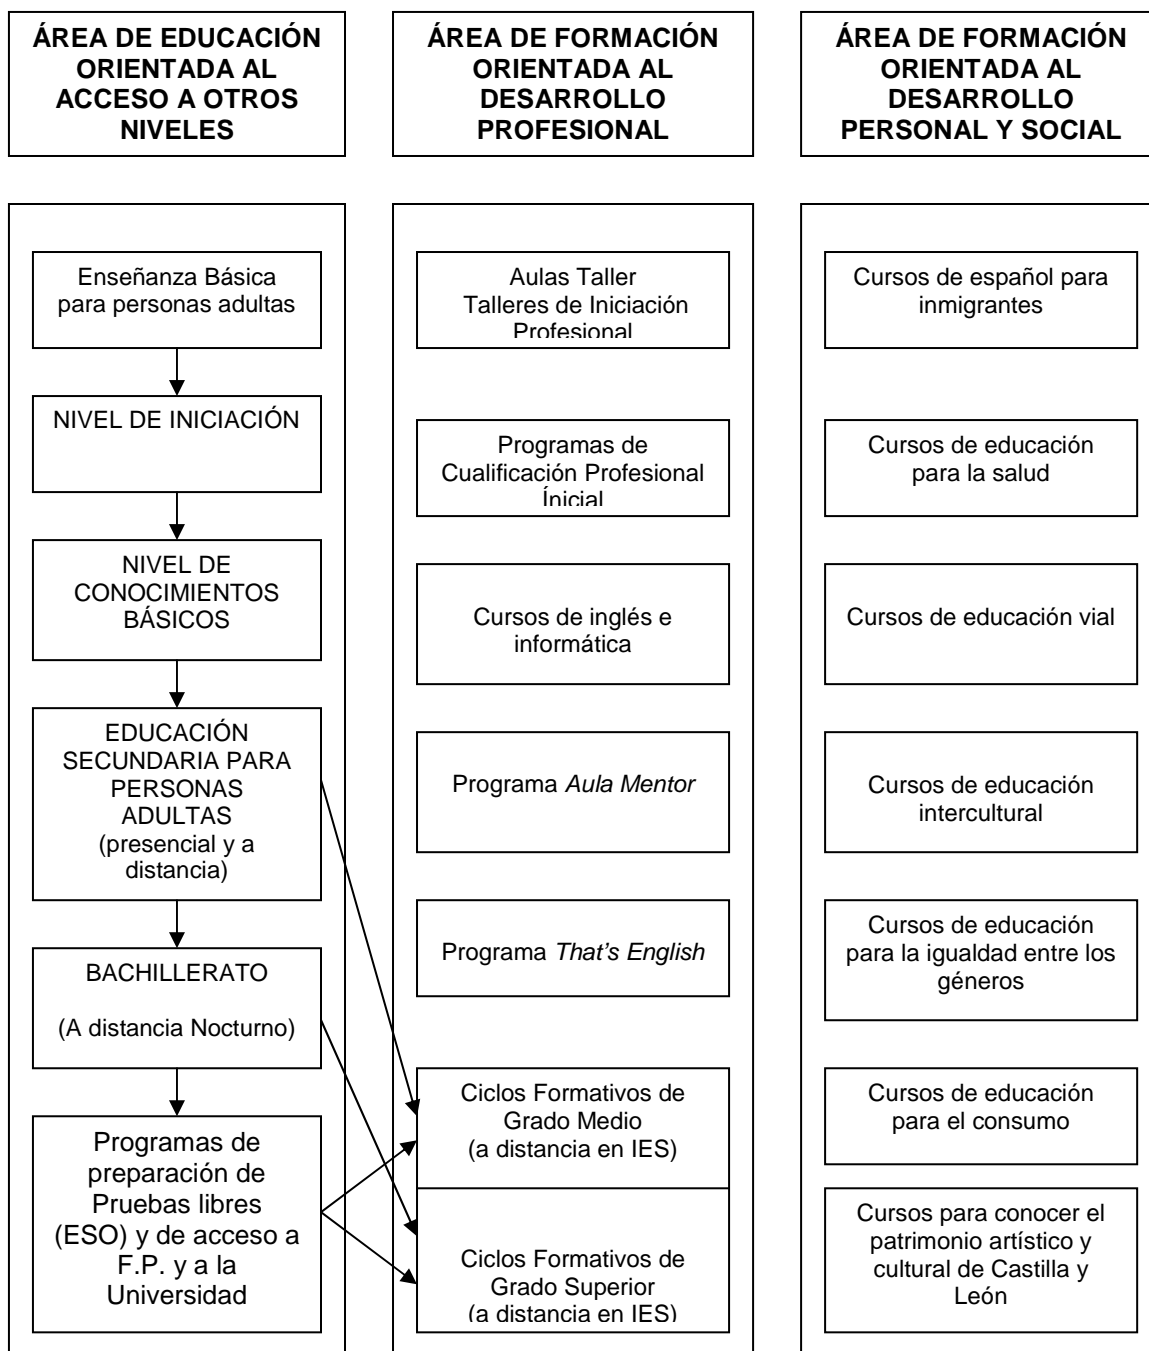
ÁREA DE EDUCACIÓN ORIENTADA AL ACCESO A OTROS NIVELES

Enseñanza Básica para personas adultas

NIVEL DE INICIACIÓN

NIVEL DE CONOCIMIENTOS BÁSICOS

EDUCACIÓN SECUNDARIA PARA PERSONAS ADULTAS (presencial y a distancia)

BACHILLERATO

(A distancia Nocturno)

Programas de preparación de Pruebas libres (ESO) y de acceso a F.P. y a la Universidad

ÁREA DE FORMACIÓN ORIENTADA AL DESARROLLO PROFESIONAL

Aulas Taller Talleres de Iniciación Profesional

Programas de Cualificación Profesional Ínicial

Cursos de inglés e informática

Programa *Aula Mentor*

Programa *That's English*

Ciclos Formativos de Grado Medio (a distancia en IES)

Ciclos Formativos de Grado Superior (a distancia en IES)

ÁREA DE FORMACIÓN ORIENTADA AL DESARROLLO PERSONAL Y SOCIAL

Cursos de español para inmigrantes

Cursos de educación para la salud

Cursos de educación vial

Cursos de educación intercultural

Cursos de educación para la igualdad entre los géneros

Cursos de educación para el consumo

Cursos para conocer el patrimonio artístico y cultural de Castilla y León